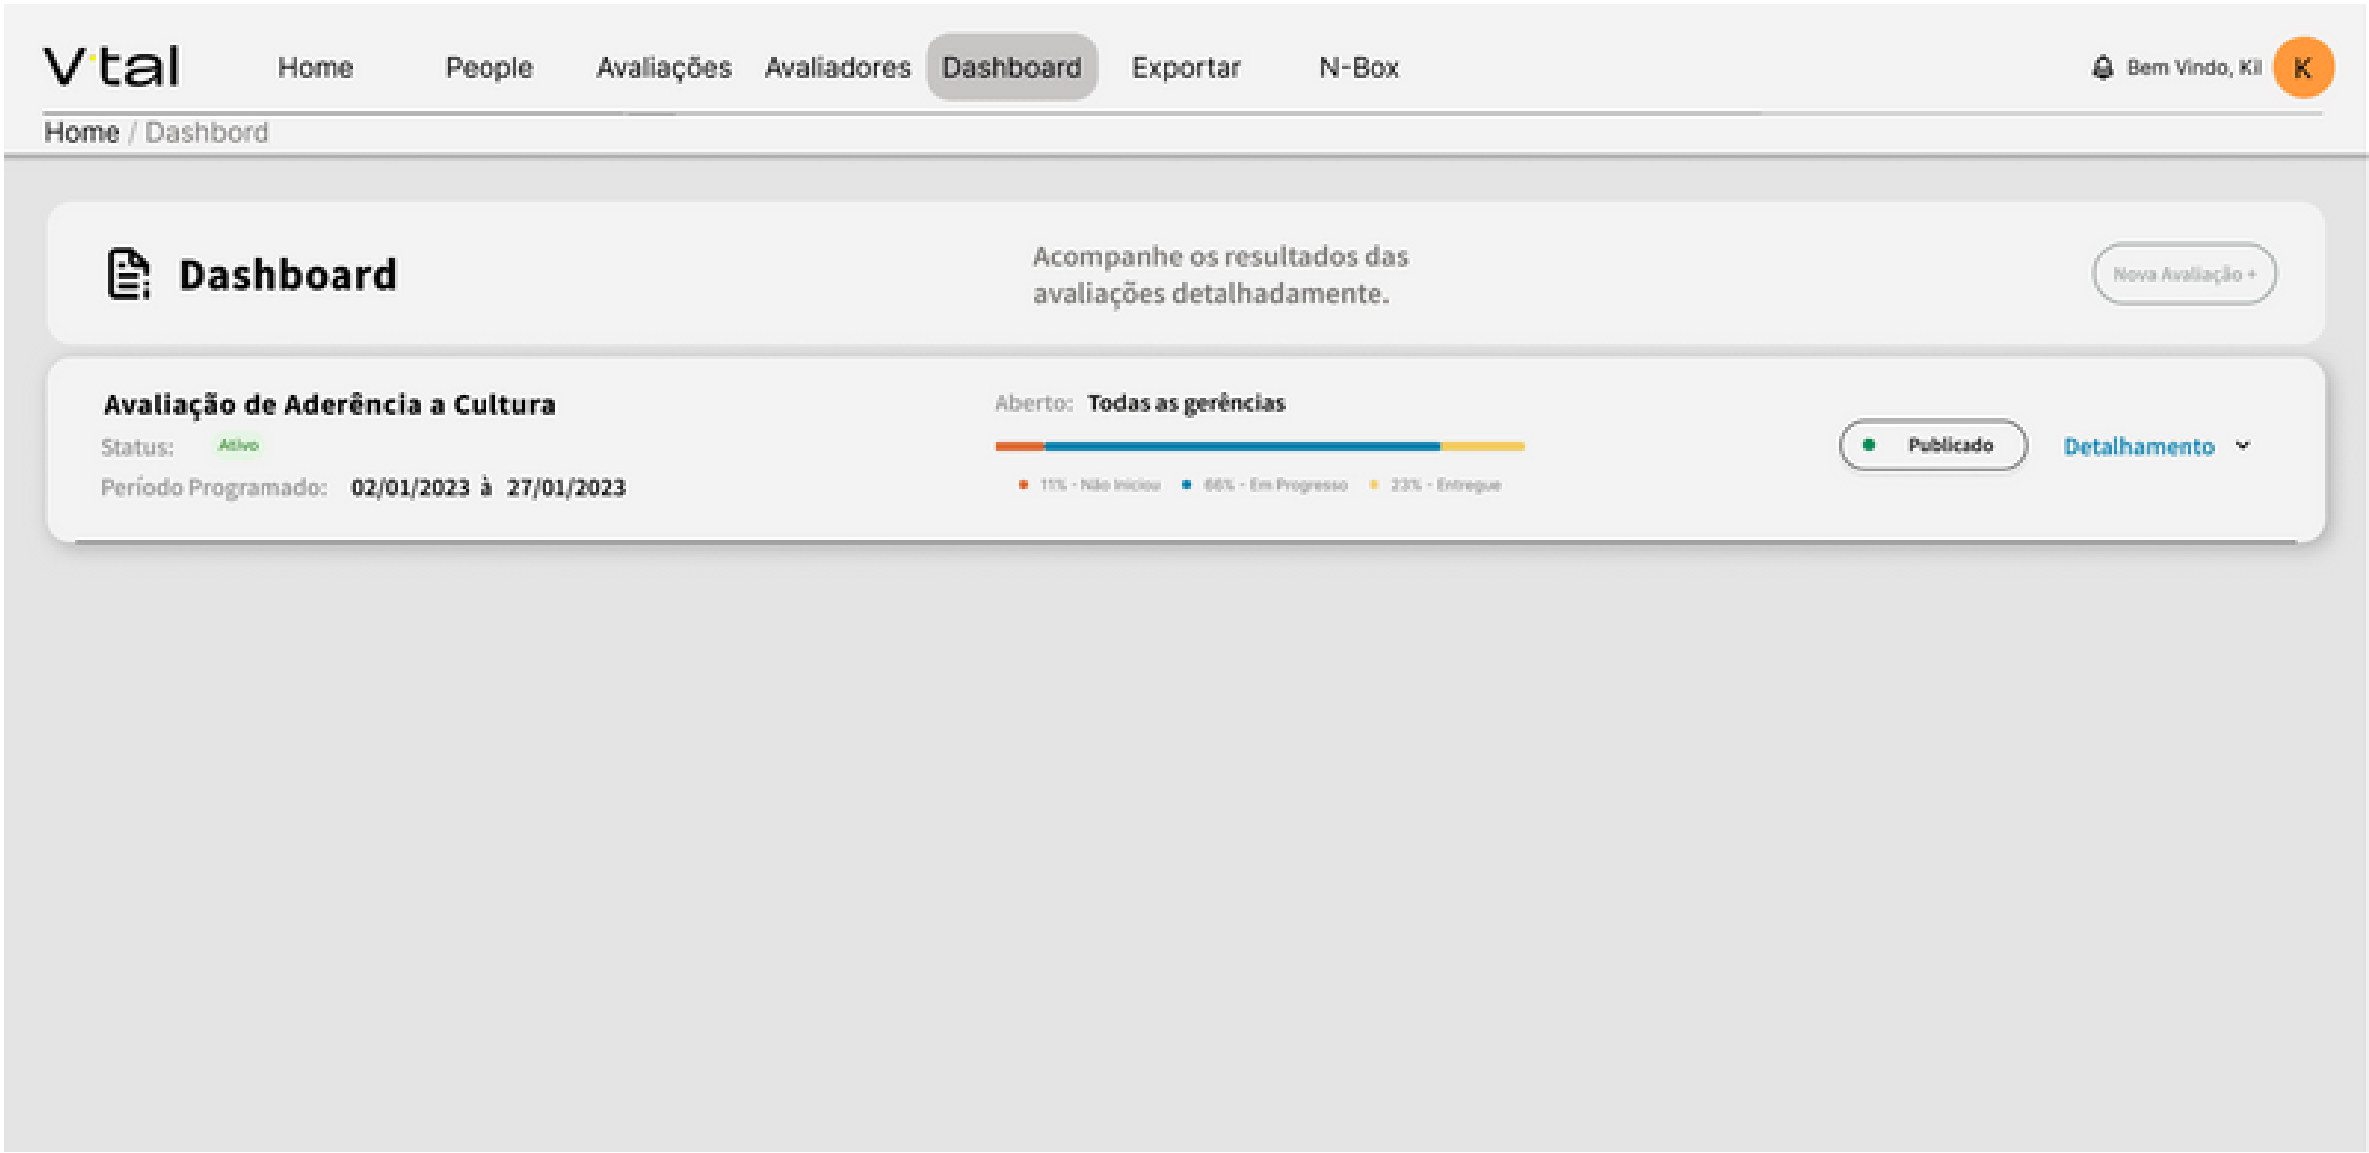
V·tal Home People Avaliações Avaliadores Dashboard Exportar N-Box

Bem Vindo, Kil K

Home / Dashbord

Dashboard

Acompanhe os resultados das avaliações detalhadamente.

Nova Avaliação +

Avaliação de Aderência a Cultura

Status: Ativo

Período Programado: 02/01/2023 à 27/01/2023

Aberto: Todas as gerências

11% - Não Iniciou 66% - Em Progresso 23% - Entregue

Publicado

Detalhamento